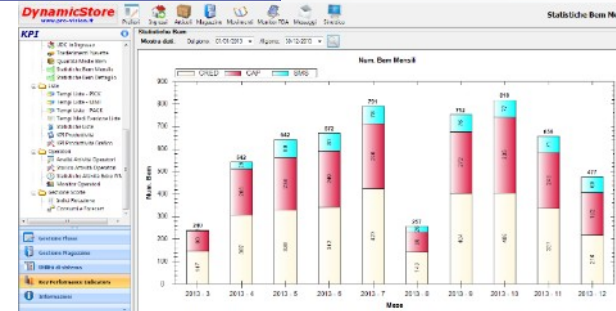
DynamicStore
www.pro-vision.it

Profoli Ingressi Articoli Magazzino Movimenti Monitor RDA Messaggi Statistiche

Statistiche Beni Me

KPI

UDC in Ingresso
Stoccaggio Mensile
Quantità Media Beni
Statistiche Beni Mensili
Statistiche Beni Dettaglio
Liste
Tempi Liste - PICK
Tempi Liste - UNIO
Tempi Liste - PACK
Tempi Medi Evasione Liste
Statistiche Liste
KPI Produttività
KPI Produttività Globale
Operatori
Analisi Attività Operatori
Analisi Attività Operatori
Statistiche Attività Tutto IN
Monitor Operatori
Gestione Scorte
Indici Rotazione
Consumabili Fornitori

Gestione Flussi
Gestione Magazzino
Ordini di vendita
Key Performance Indicators
Informazioni

Statistiche Beni
Mostra dati. Dal giorno: 01-01-2013 Al giorno: 10-10-2013

Num. Beni Mensili

CRED CAP SMS

Num. Beni

900
800
700
600
500
400
300
200
100
0

| Mese | CRED | CAP | SMS | Totale |
|---|---|---|---|---|
| 2013 - 3 | 147 | 90 | | 237 |
| 2013 - 4 | 302 | 206 | | 542 |
| 2013 - 5 | 328 | 238 | | 642 |
| 2013 - 6 | 343 | 226 | | 672 |
| 2013 - 7 | 421 | 288 | | 791 |
| 2013 - 8 | 143 | | | 257 |
| 2013 - 9 | 404 | | | 752 |
| 2013 - 10 | 406 | | | 810 |
| 2013 - 11 | 337 | | | 659 |
| 2013 - 12 | | | | 477 |

Mese